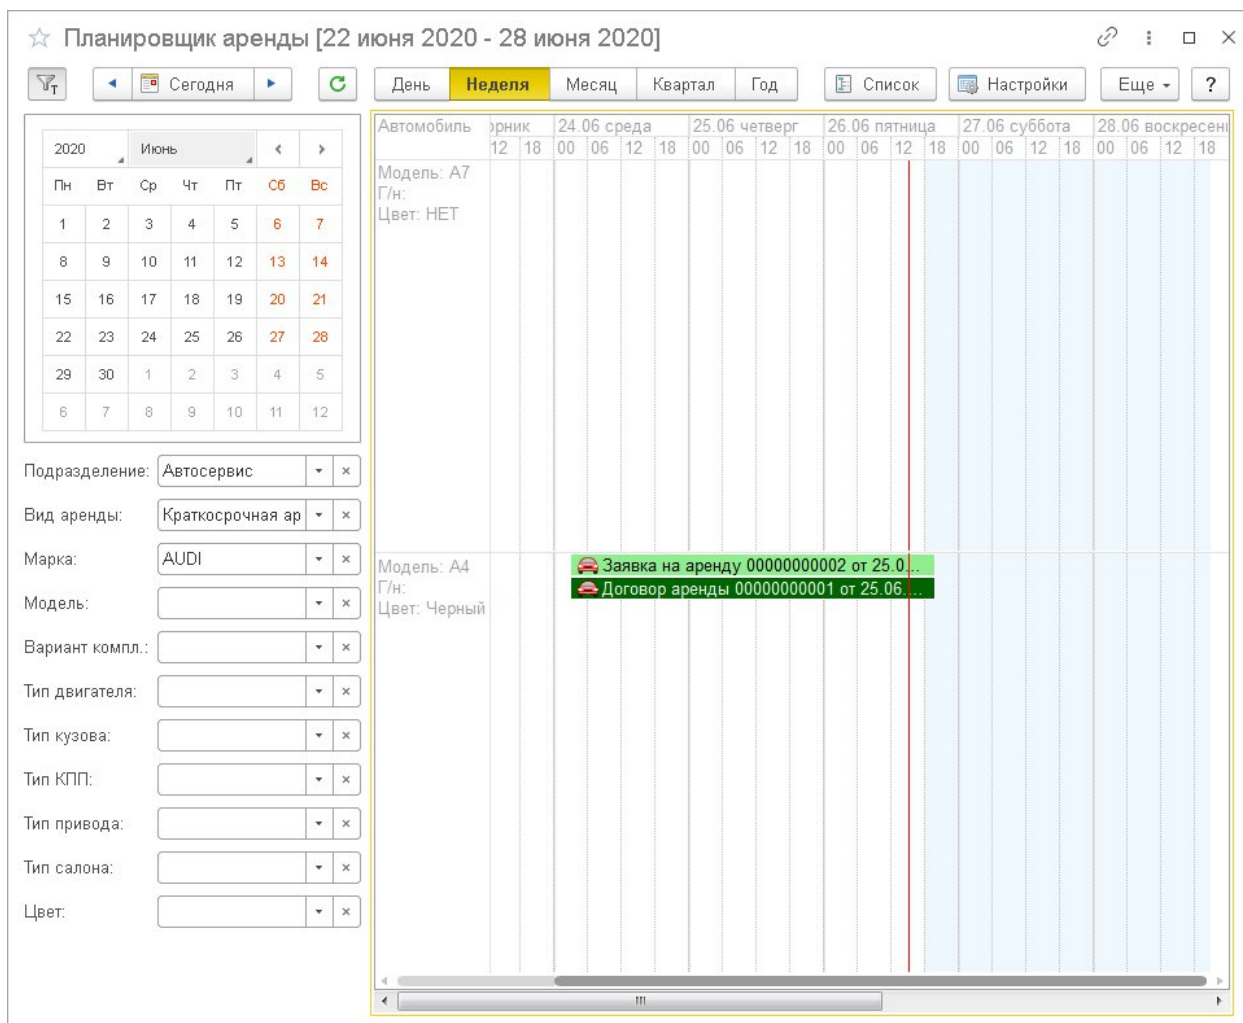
☆ Планировщик аренды [22 июня 2020 - 28 июня 2020]

Сегодня

День | Неделя | Месяц | Квартал | Год

Список | Настройки | Еще | ?

| 2020 | Июнь | | | | ‹ | › |
|---|---|---|---|---|---|---|
| Пн | Вт | Ср | Чт | Пт | Сб | Вс |
| 1 | 2 | 3 | 4 | 5 | 6 | 7 |
| 8 | 9 | 10 | 11 | 12 | 13 | 14 |
| 15 | 16 | 17 | 18 | 19 | 20 | 21 |
| 22 | 23 | 24 | 25 | 26 | 27 | 28 |
| 29 | 30 | 1 | 2 | 3 | 4 | 5 |
| 6 | 7 | 8 | 9 | 10 | 11 | 12 |

Подразделение: Автосервис
Вид аренды: Краткосрочная ар
Марка: AUDI
Модель:
Вариант компл.:
Тип двигателя:
Тип кузова:
Тип КПП:
Тип привода:
Тип салона:
Цвет:

Автомобиль | рник | 24.06 среда | 25.06 четверг | 26.06 пятница | 27.06 суббота | 28.06 воскресен
12 18 00 06 12 18 00 06 12 18 00 06 12 18 00 06 12 18 00 06 12 18

Модель: A7
Г/н:
Цвет: НЕТ

Модель: A4
Г/н:
Цвет: Черный

Заявка на аренду 00000000002 от 25.0...
Договор аренды 00000000001 от 25.06...